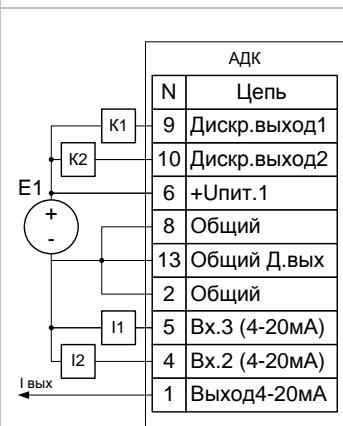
АДК

| N | Цепь |
|---|---|
| 9 | Дискр.выход1 |
| 10 | Дискр.выход2 |
| 6 | +Uпит.1 |
| 8 | Общий |
| 13 | Общий Д.вых |
| 2 | Общий |
| 5 | Вх.3 (4-20мА) |
| 4 | Вх.2 (4-20мА) |
| 1 | Выход4-20мА |

K1
K2
E1
+
-
I1
I2
I вых